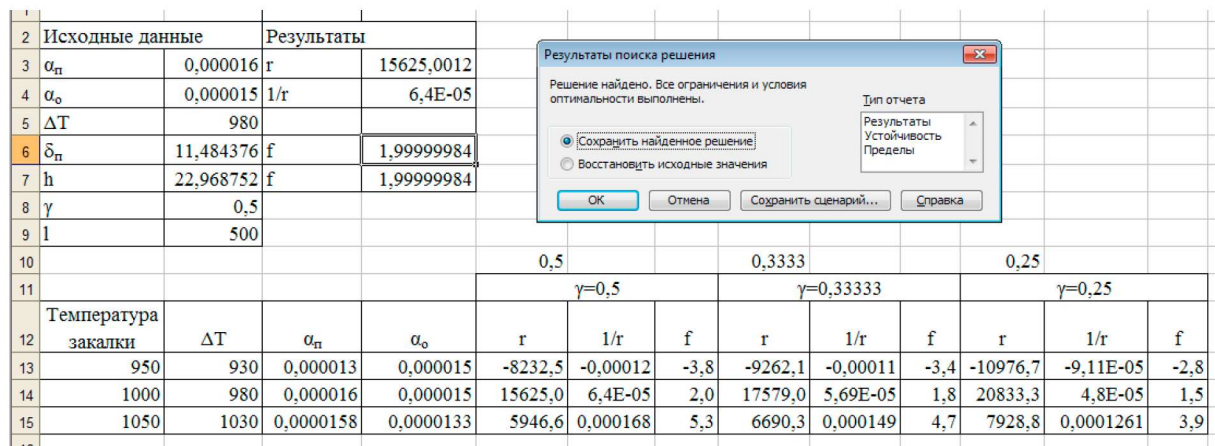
| 2 | Исходные данные | | Результаты | |
|---|---|---|---|---|
| 3 | $\alpha_п$ | 0,000016 | r | 15625,0012 |
| 4 | $\alpha_о$ | 0,000015 | 1/r | 6,4E-05 |
| 5 | ΔT | 980 | | |
| 6 | $\delta_п$ | 11,484376 | f | 1,99999984 |
| 7 | h | 22,968752 | f | 1,99999984 |
| 8 | γ | 0,5 | | |
| 9 | l | 500 | | |

Результаты поиска решения

Решение найдено. Все ограничения и условия оптимальности выполнены.

Тип отчета
Результаты
Устойчивость
Пределы

Сохранить найденное решение
Восстановить исходные значения

OK | Отмена | Сохранить сценарий... | Справка

| | | | | | | | | | | | | | |
|---|---|---|---|---|---|---|---|---|---|---|---|---|---|
| 10 | | | | | 0,5 | | | 0,3333 | | | 0,25 | | |
| 11 | | | | | γ=0,5 | | | γ=0,33333 | | | γ=0,25 | | |
| 12 | Температура закалки | ΔT | $\alpha_п$ | $\alpha_о$ | r | 1/r | f | r | 1/r | f | r | 1/r | f |
| 13 | 950 | 930 | 0,000013 | 0,000015 | -8232,5 | -0,00012 | -3,8 | -9262,1 | -0,00011 | -3,4 | -10976,7 | -9,11E-05 | -2,8 |
| 14 | 1000 | 980 | 0,000016 | 0,000015 | 15625,0 | 6,4E-05 | 2,0 | 17579,0 | 5,69E-05 | 1,8 | 20833,3 | 4,8E-05 | 1,5 |
| 15 | 1050 | 1030 | 0,0000158 | 0,0000133 | 5946,6 | 0,000168 | 5,3 | 6690,3 | 0,000149 | 4,7 | 7928,8 | 0,0001261 | 3,9 |